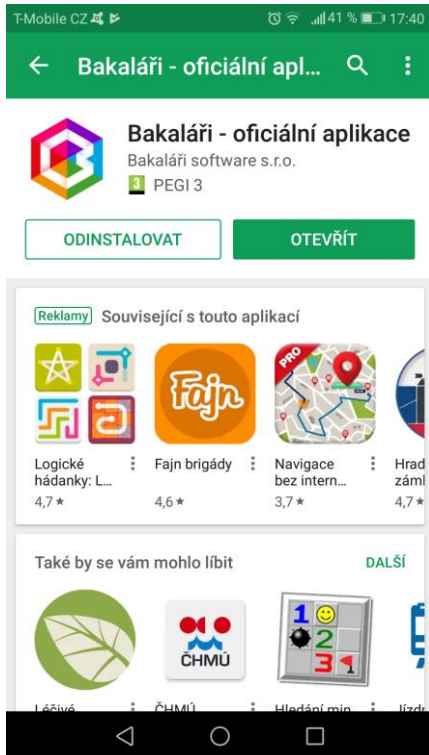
T-Mobile CZ 41 % 17:40

Bakaláři - oficiální apl...

Bakaláři - oficiální aplikace
Bakaláři software s.r.o.
3 PEGI 3

ODINSTALOVAT
OTEVŘÍT

Reklamy Související s touto aplikací

Fajn
PRO

Logické hádanky: L...
4,7 ★

Fajn brigády
4,6 ★

Navigace bez intern...
3,7 ★

Hrad zámk
4,7 ★

Také by se vám mohlo líbit
DALŠÍ

ČHMÚ

1 2 3

Léčivé
ČHMÚ
Hledání min
Jízdn